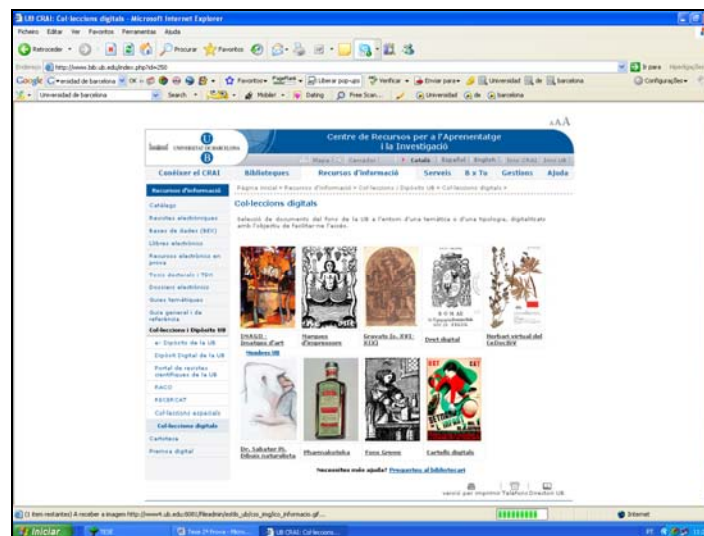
UB CRAI: Col·leccions digitals - Microsoft Internet Explorer

Fitxero Editar Ver Favoritos Ferramentas Ajuda

Retroceder Procurar Favoritos

Endereço http://www.bib.ub.edu/index.php?id=250

Ir para

Google Universidad de barcelona Favoritos Liberar pop-ups Verificar Enviar para Universidad de barcelona Configurações

Universidad de barcelona Search Mobiler Dating Free Scan... Universidad de barcelona

AAA

Centre de Recursos per a l'Aprenentatge i la Investigació

Mapa Cercador Català Español English

Conèixer el CRAI Biblioteques Recursos d'informació Serveis B x Tu Gestions Ajuda

Recursos d'informació

Pàgina inicial > Recursos d'informació > Col·leccions i Dipòsits UB > Col·leccions digitals

Col·leccions digitals

Selecció de documents del fons de la UB a l'entorn d'una temàtica o d'una tipologia, digitalitzats amb l'objectiu de facilitar-ne l'accés.

Catàleg
Revistes electròniques
Bases de dades (BEC)
Llibres electrònics
Recursos electrònics en prova
Tesis doctorals i TDX
Dossiers electrònics
Guies temàtiques
Guia general i de referència
Col·leccions i Dipòsits UB
Dipòsits de la UB
Dipòsit Digital de la UB
Portal de revistes científiques de la UB
RACO
RECERCAT
Col·leccions especials
Col·leccions digitals
Cartoteca
Premsa digital

IMAGO: Imatges d'art
Nombres UB
Marques d'impressors
Gravats Ss. XVI-XIX
Devi digital
Herbari virtual del Mediterrani
Dr. Salvador Pi. Dibuix naturalista
Pharmakoteka
Fons Gresse
Cartells digitals

Necessites més ajuda? Pregunta al bibliotecari

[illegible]

(1 item restante) A receber a imagem http://www.crai.ub.edu:8080/fileadmin/estils_ub/css_img/ico_informacio.gif...

Internet

Iniciar

UB CRAI: Col·leccions...